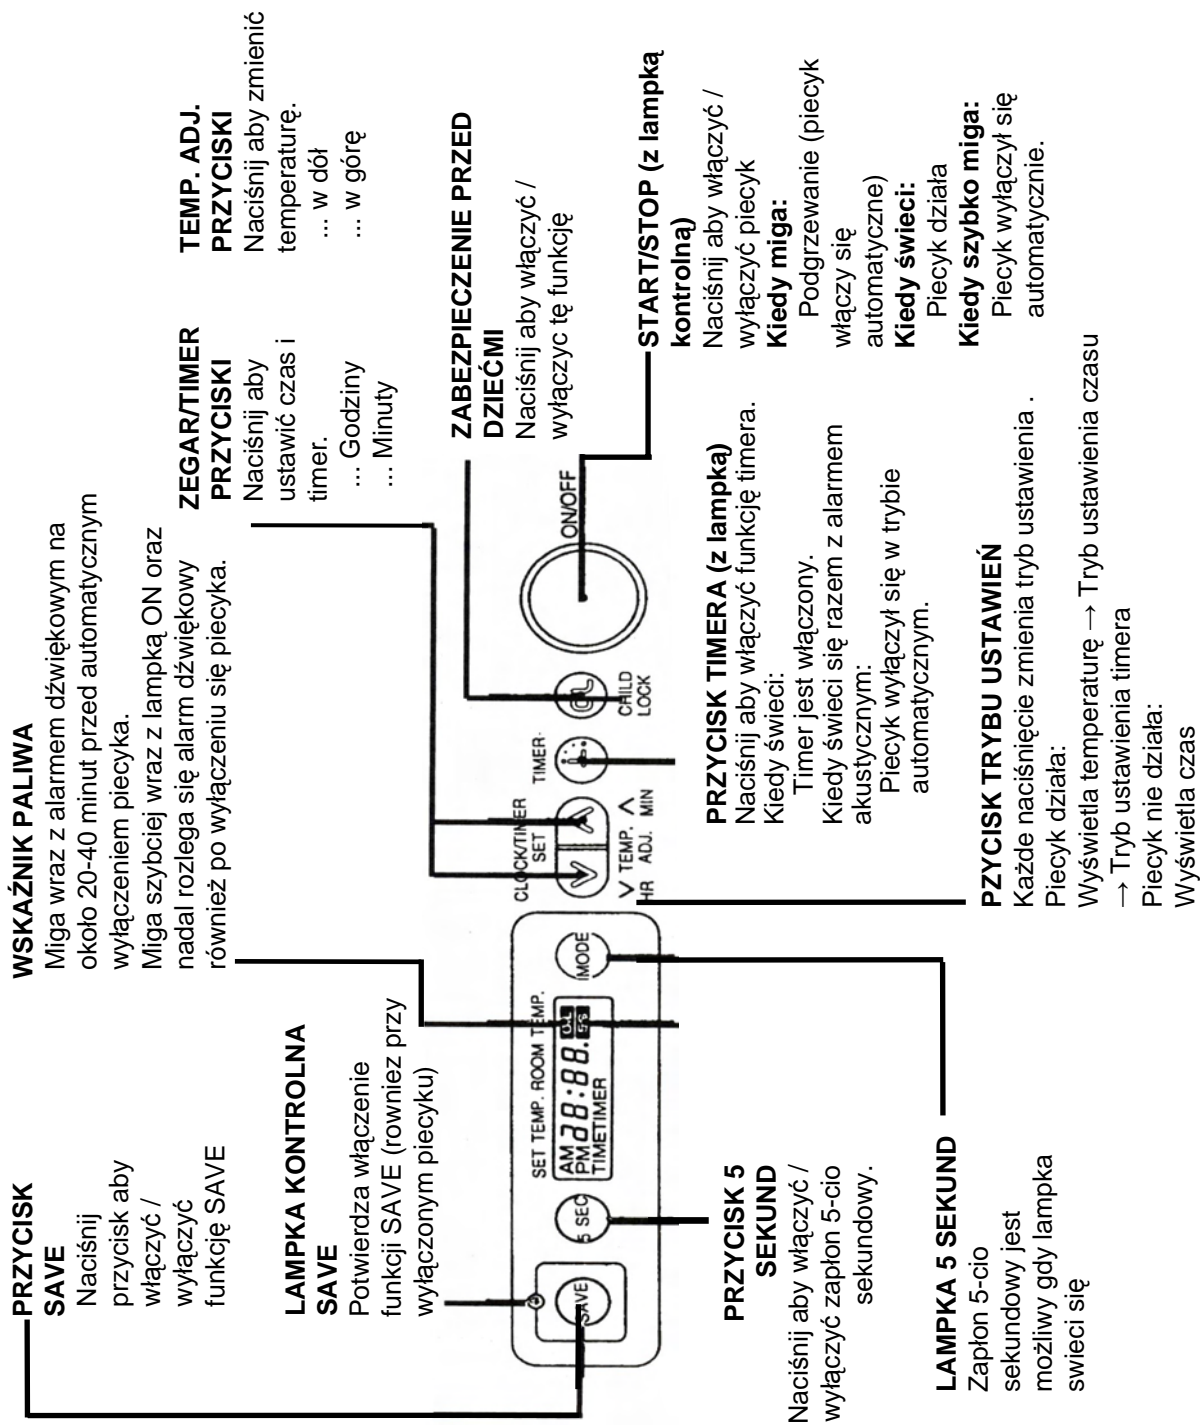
PRZYCISK SAVE
Naciśnij przycisk aby włączyć / wyłączyć funkcję SAVE

LAMPKA KONTROLNA SAVE
Potwierdza włączenie funkcji SAVE (rowniez przy wyłączonym piecyku)

WSKAŹNIK PALIWA
Miga wraz z alarmem dźwiękowym na około 20-40 minut przed automatycznym wyłączeniem piecyka.
Miga szybciej wraz z lampką ON oraz nadal rozlega się alarm dźwiękowy również po wyłączeniu się piecyka.

ZEGAR/TIMER PRZYCISKI
Naciśnij aby ustawić czas i timer.
... Godziny
... Minuty

TEMP. ADJ. PRZYCISKI
Naciśnij aby zmienić temperaturę.
... w dół
... w górę

ZABEZPIECZENIE PRZED DZIEĆMI
Naciśnij aby włączyć / wyłączyc tę funkcję

START/STOP (z lampką kontrolną)
Naciśnij aby włączyć / wyłączyć piecyk
Kiedy miga:
Podgrzewanie (piecyk włączy się automatyczne)
Kiedy świeci:
Piecyk działa
Kiedy szybko miga:
Piecyk wyłączył się automatycznie.

SET TEMP. ROOM TEMP.
AM PM 88:88.
TIMETIMER
O.L
F.S
5 SEC
SAVE
MODE
CLOCK/TIMER SET
HR TEMP. ADJ. MIN
TIMER
CHILD LOCK
ON/OFF

PRZYCISK 5 SEKUND
Naciśnij aby włączyć / wyłączyć zapłon 5-cio sekundowy.

LAMPKA 5 SEKUND
Zapłon 5-cio sekundowy jest możliwy gdy lampka swieci się

PRZYCISK TIMERA (z lampką)
Naciśnij aby włączyć funkcję timera.
Kiedy świeci:
Timer jest włączony.
Kiedy świeci się razem z alarmem akustycznym:
Piecyk wyłączył się w trybie automatycznym.

PZYCISK TRYBU USTAWIEŃ
Każde naciśnięcie zmienia tryb ustawienia .
Piecyk działa:
Wyświetla temperaturę → Tryb ustawienia czasu → Tryb ustawienia timera
Piecyk nie działa:
Wyświetla czas